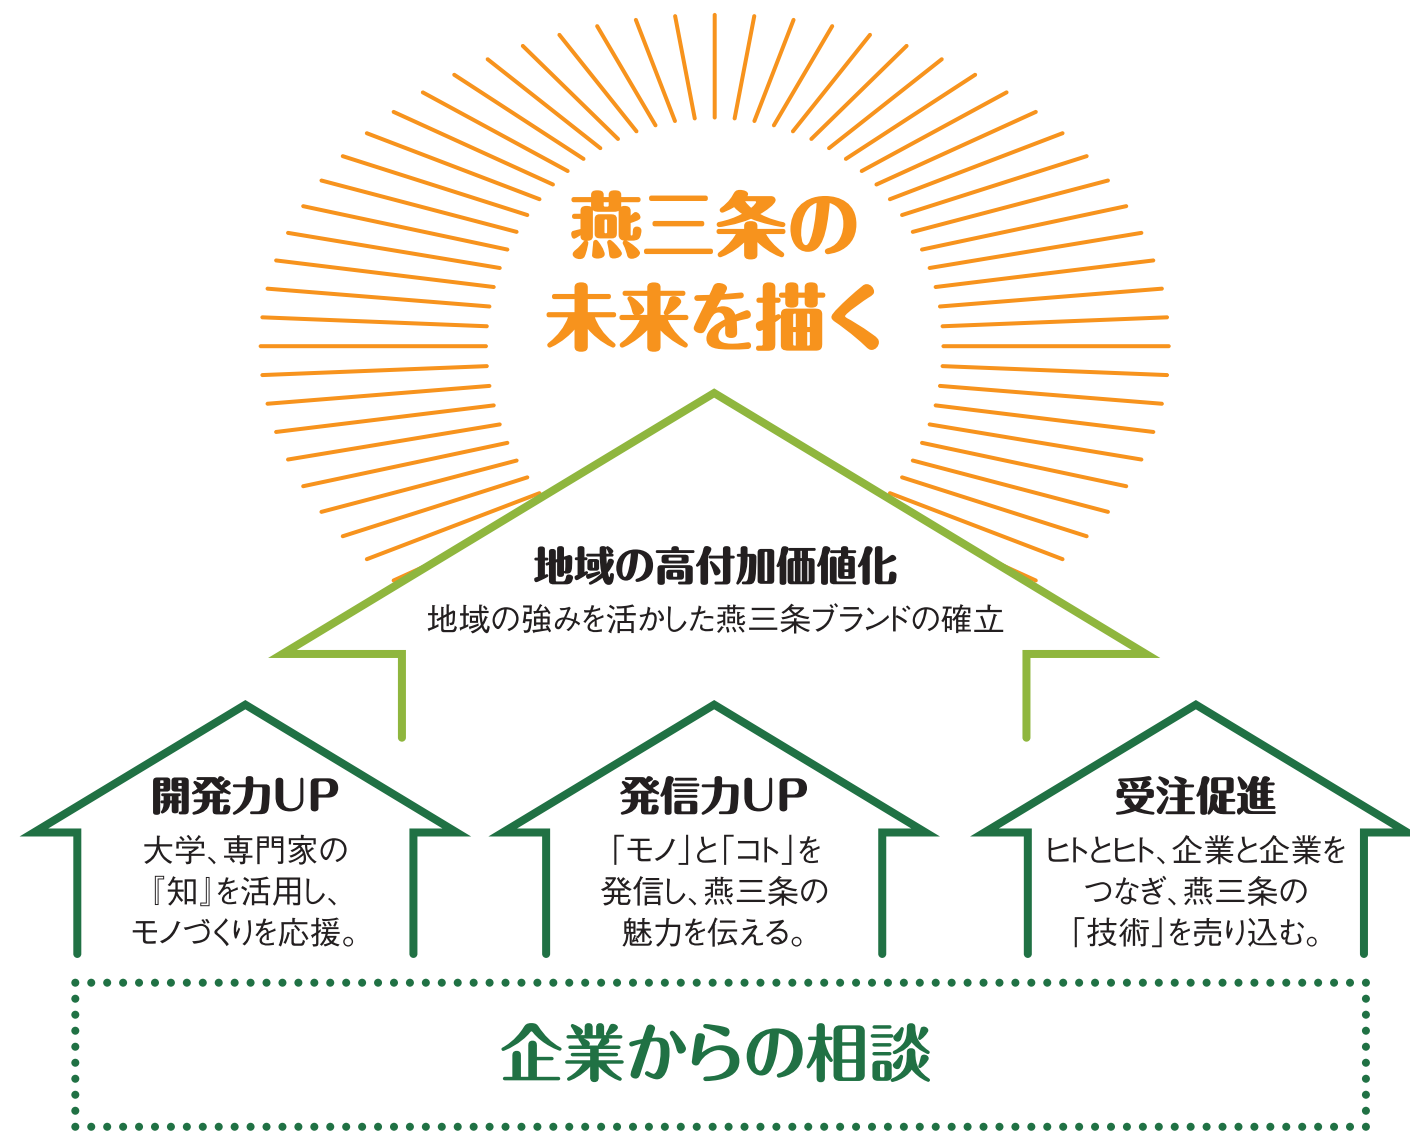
燕三条の
未来を描く

地域の高付加価値化
地域の強みを活かした燕三条ブランドの確立

開発力UP
大学、専門家の『知』を活用し、モノづくりを応援。

発信力UP
「モノ」と「コト」を発信し、燕三条の魅力を伝える。

受注促進
ヒトとヒト、企業と企業をつなぎ、燕三条の「技術」を売り込む。

企業からの相談